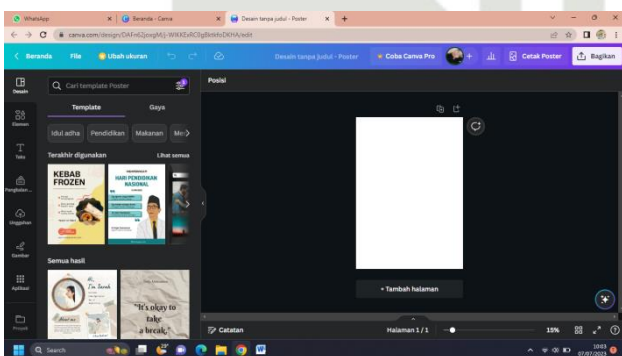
WhatsApp | Beranda - Canva | Desain tanpa judul - Poster | +

canva.com/design/DAFn62jceg/MjJ-WXKEsRC0gBkbfoDKHA/edit

Beranda | File | Ubah ukuran | Desain tanpa judul - Poster | Coba Canva Pro | Cetak Poster | Bagikan

Desain
Elemen
Teks
Penyimpanan
Unggahan
Gambar
Aplikasi
Proyek

Cari template Poster

Template | Gaya

Idul adha | Pendidikan | Makanan | Me

Terakhir digunakan | Lihat semua

KEBAB FROZEN

HARI PENDIDIKAN NASIONAL

Semua hasil

"It's okay to take a break,"

Posisi

+ Tambah halaman

Catatan | Halaman 1 / 1 | 15%

Search

10:03
07/07/2023